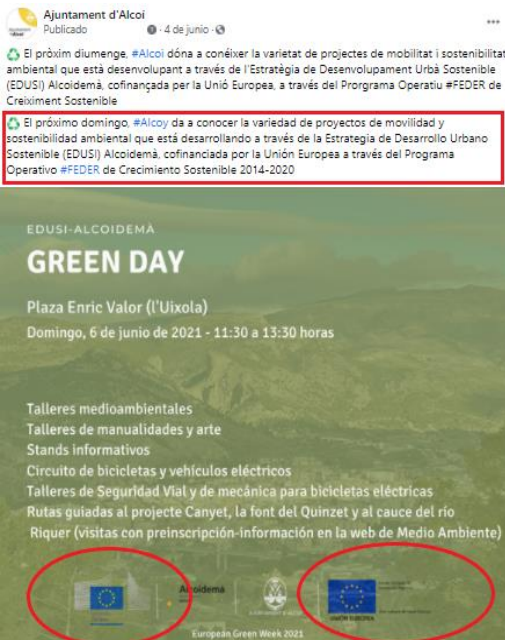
Ajuntament d'Alcoi
Publicado · 4 de junio ·

♻ El pròxim diumenge, #Alcoi dóna a conèixer la varietat de projectes de mobilitat i sostenibilitat ambiental que està desenvolupant a través de l'Estratègia de Desenvolupament Urbà Sostenible (EDUSI) Alcoidemà, cofinançada per la Unió Europea, a través del Programa Operatiu #FEDER de Creiximent Sostenible

♻ El próximo domingo, #Alcoy da a conocer la variedad de proyectos de movilidad y sostenibilidad ambiental que está desarrollando a través de la Estrategia de Desarrollo Urbano Sostenible (EDUSI) Alcoidemà, cofinanciada por la Unión Europea a través del Programa Operativo #FEDER de Crecimiento Sostenible 2014-2020

EDUSI-ALCOIDEMÀ
GREEN DAY
Plaza Enric Valor (l'Uixola)
Domingo, 6 de junio de 2021 - 11:30 a 13:30 horas

Talleres medioambientales
Talleres de manualidades y arte
Stands informativos
Circuito de bicicletas y vehículos eléctricos
Talleres de Seguridad Vial y de mecánica para bicicletas eléctricas
Rutas guiadas al projecte Canyet, la font del Quinzet y al cauce del río Riquer (visitas con preinscripción-información en la web de Medio Ambiente)

Alcoidemà
UNIÓN EUROPEA
European Green Week 2021